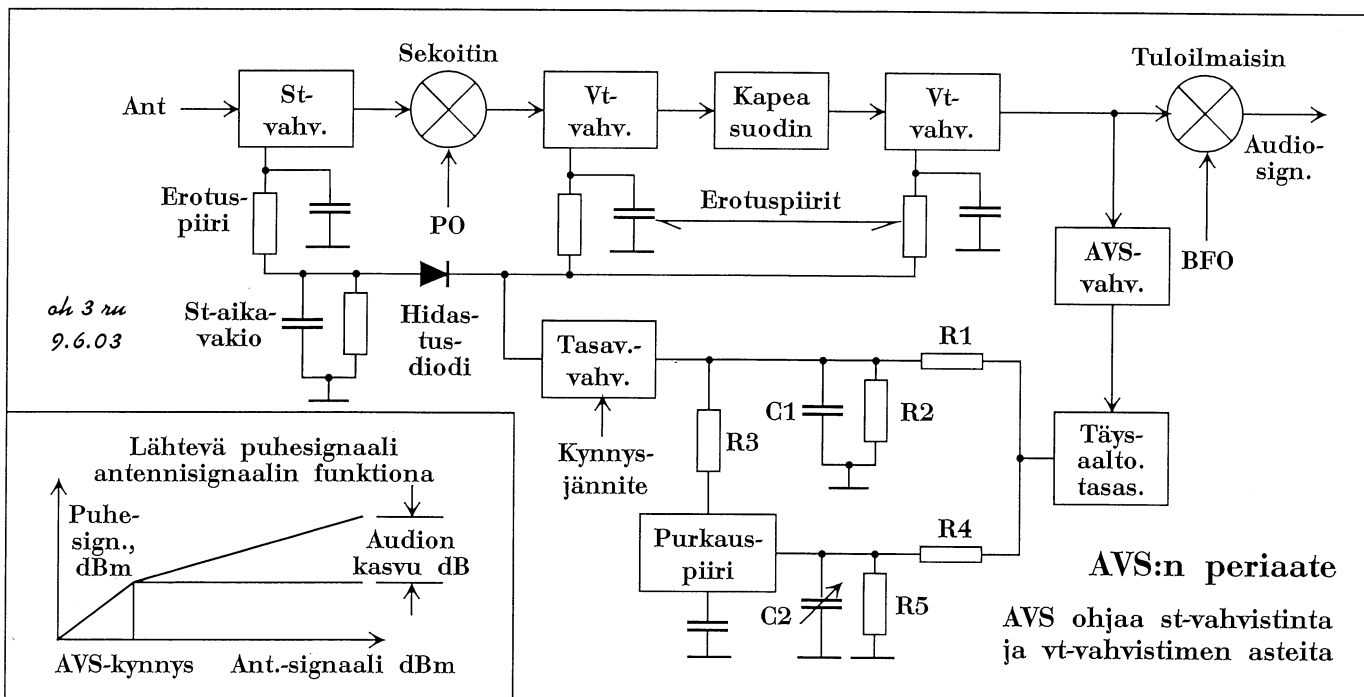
Sekoitin

Ant

St-vahv.

Vt-vahv.

Kapea suodin

Vt-vahv.

Tuloilmaisin

Audio-sign.

Erotus-piiri

PO

Erotuspiirit

AVS-vahv.

BFO

oh 3 ru 9.6.03

St-aika-vakio

Hidas-tus-diodi

Tasav.-vahv.

R1

C1

R2

R3

Kynnys-jännite

Täys-aalto. tasas.

Lähtevä puhesignaali antennisignaalin funktiona

Puhe-sign., dBm

Audion kasvu dB

AVS-kynnys

Ant.-signaali dBm

Purkaus-piiri

R4

C2

R5

AVS:n periaate

AVS ohjaa st-vahvistinta ja vt-vahvistimen asteita